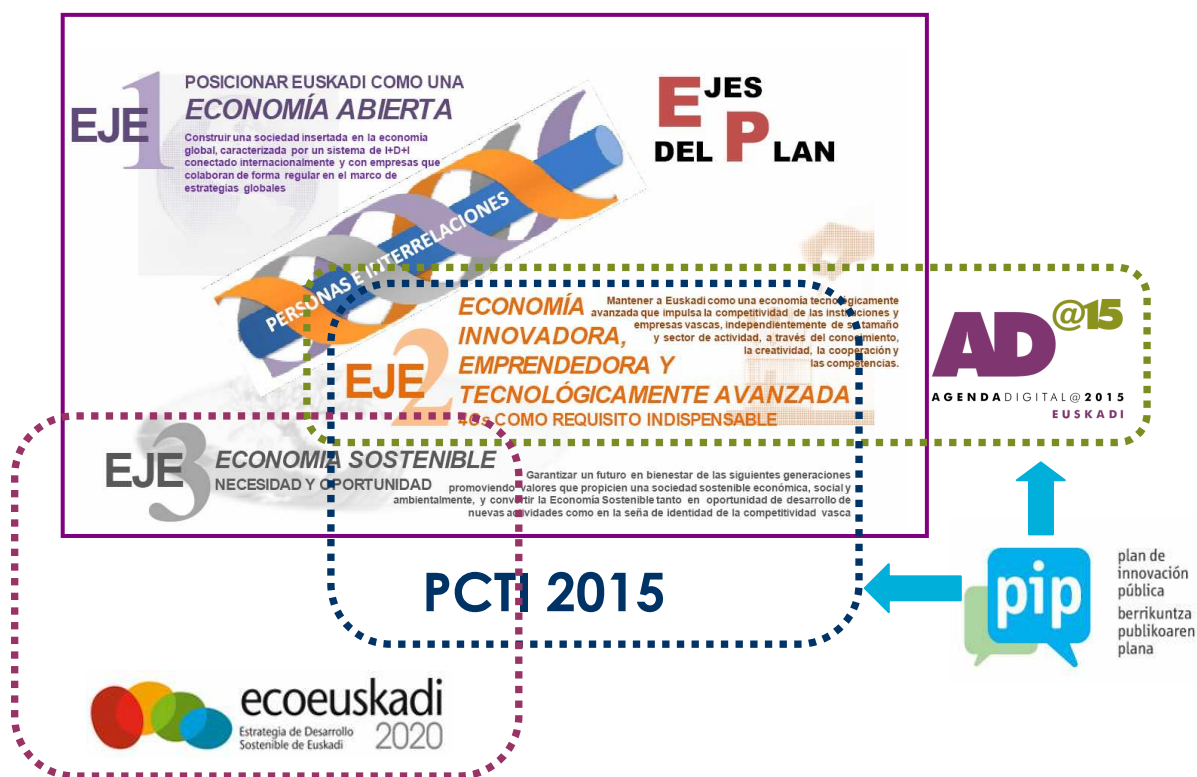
EJE 1

POSICIONAR EUSKADI COMO UNA
ECONOMÍA ABIERTA

Construir una sociedad insertada en la economía global, caracterizada por un sistema de I+D+I conectado internacionalmente y con empresas que colaboran de forma regular en el marco de estrategias globales

EJES DEL PLAN

PERSONAS E INTERRELACIONES

EJE 2

ECONOMÍA INNOVADORA, EMPRENDEDORA Y TECNOLÓGICAMENTE AVANZADA

Mantener a Euskadi como una economía tecnológicamente avanzada que impulsa la competitividad de las instituciones y empresas vascas, independientemente de su tamaño y sector de actividad, a través del conocimiento, la creatividad, la cooperación y las competencias.

4C: COMO REQUISITO INDISPENSABLE

EJE 3

ECONOMÍA SOSTENIBLE
NECESIDAD Y OPORTUNIDAD

Garantizar un futuro en bienestar de las siguientes generaciones promoviendo valores que propicien una sociedad sostenible económica, social y ambientalmente, y convertir la Economía Sostenible tanto en oportunidad de desarrollo de nuevas actividades como en la seña de identidad de la competitividad vasca

AD@15
AGENDADIGITAL@2015
EUSKADI

PCTI 2015

pip
plan de innovación pública
berrikuntza publikoaren plana

ecoeuskadi 2020
Estrategia de Desarrollo Sostenible de Euskadi